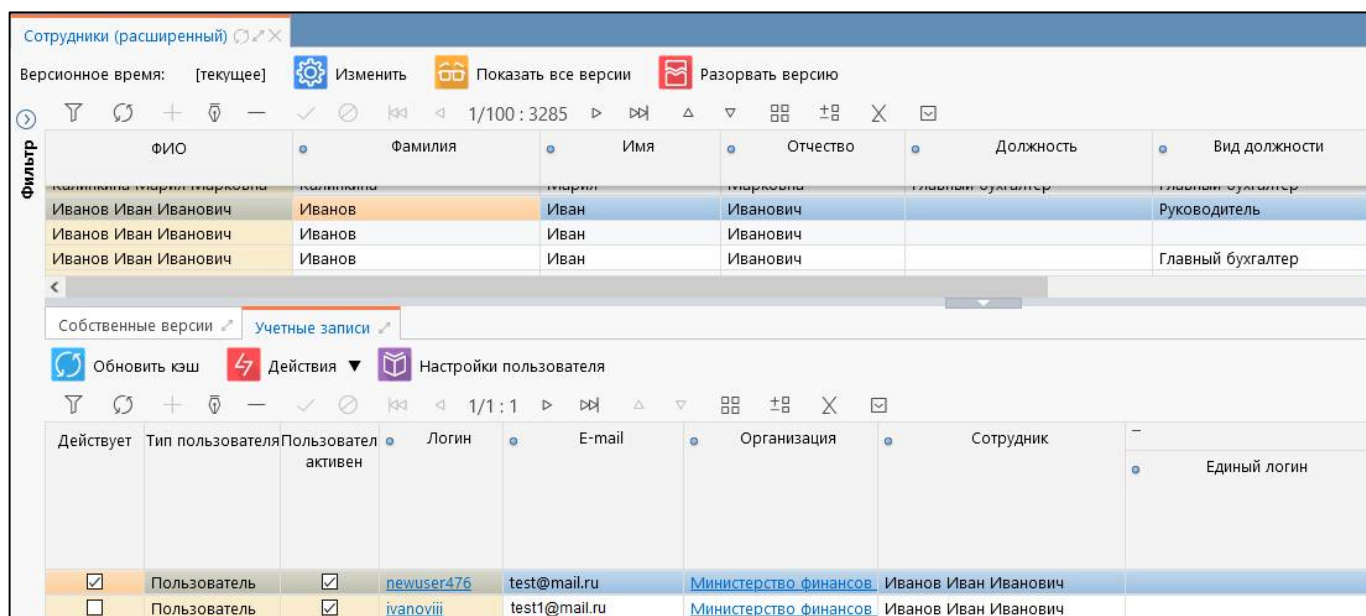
Сотрудники (расширенный)

Версионное время: [текущее] Изменить Показать все версии Разорвать версию

1/100 : 3285

Фильтр

| ФИО | Фамилия | Имя | Отчество | Должность | Вид должности |
|---|---|---|---|---|---|
| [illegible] | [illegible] | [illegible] | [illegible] | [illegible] | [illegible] |
| Иванов Иван Иванович | Иванов | Иван | Иванович | | Руководитель |
| Иванов Иван Иванович | Иванов | Иван | Иванович | | |
| Иванов Иван Иванович | Иванов | Иван | Иванович | | Главный бухгалтер |

Собственные версии Учетные записи

Обновить кэш Действия ▼ Настройки пользователя

1/1 : 1

| Действует | Тип пользователя | Пользовател активен | Логин | E-mail | Организация | Сотрудник | Единый логин |
|---|---|---|---|---|---|---|---|
| ☑ | Пользователь | ☑ | newuser476 | test@mail.ru | Министерство финансов | Иванов Иван Иванович | |
| ☐ | Пользователь | ☑ | ivanoviii | test1@mail.ru | Министерство финансов | Иванов Иван Иванович | |